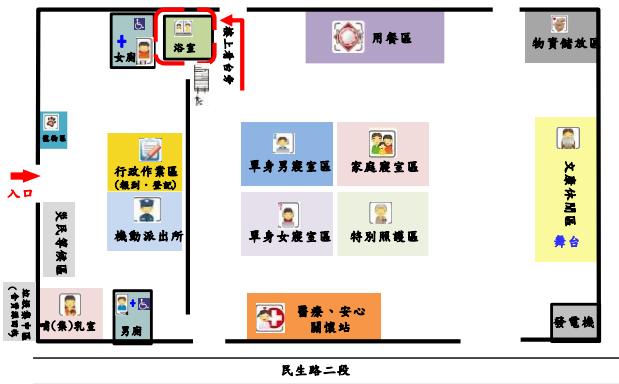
女廁
浴室
樓上專台寢
用餐區
物資儲放區
服務區
入口
行政作業區
(報到、登記)
單身男寢室區
家庭寢室區
文康休閒區
舞台
災民休息區
機動派出所
單身女寢室區
特別照護區
哺(集)乳室
男廁
醫療、安心關懷站
發電機
民生路二段